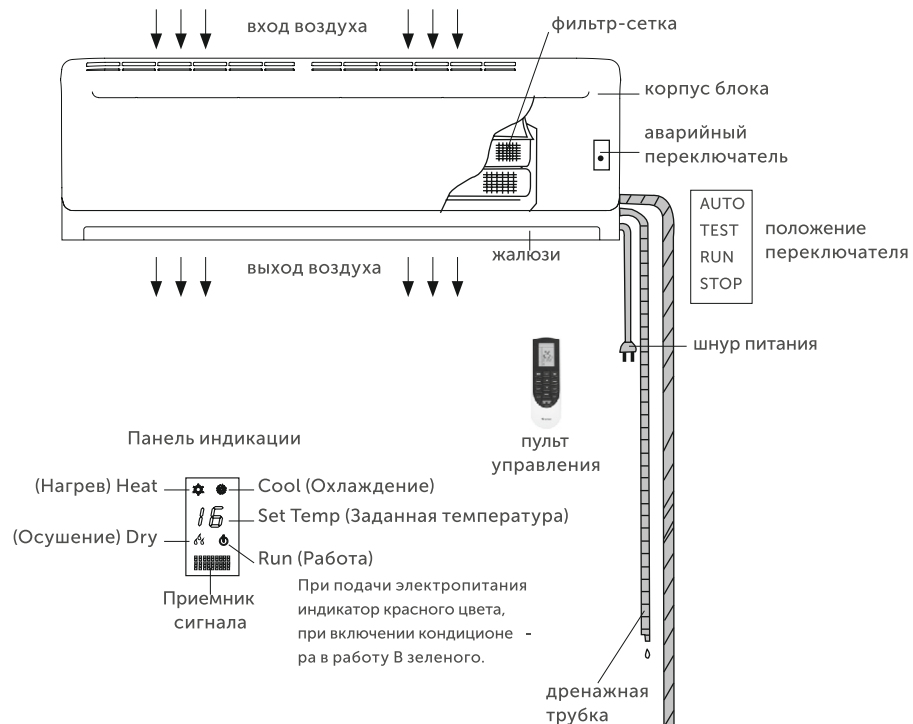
вход воздуха

фильтр-сетка

корпус блока

аварийный переключатель

AUTO
TEST
RUN
STOP

положение переключателя

жалюзи

выход воздуха

шнур питания

пульт управления

Панель индикации

(Нагрев) Heat

Cool (Охлаждение)

16

Set Temp (Заданная температура)

(Осушение) Dry

Run (Работа)

Приемник сигнала

При подачи электропитания индикатор красного цвета, при включении кондиционера в работу В зеленого.

дренажная трубка